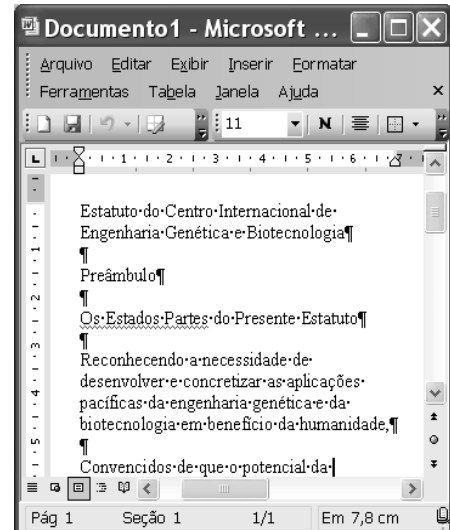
Documento1 - Microsoft ...

Arquivo Editar Exibir Inserir Formatar Ferramentas Tabela Janela Ajuda

11 N

Estatuto·do·Centro·Internacional·de·Engenharia·Genética·e·Biotecnologia¶
¶
Preâmbulo¶
¶
Os·Estados·Partes·do·Presente·Estatuto¶
¶
Reconhecendo·a·necessidade·de·desenvolver·e·concretizar·as·aplicações·pacíficas·da·engenharia·genética·e·da·biotecnologia·em·benefício·da·humanidade,¶
¶
Convencidos·de·que·o·potencial·da·

Pág 1 Seção 1 1/1 Em 7,8 cm